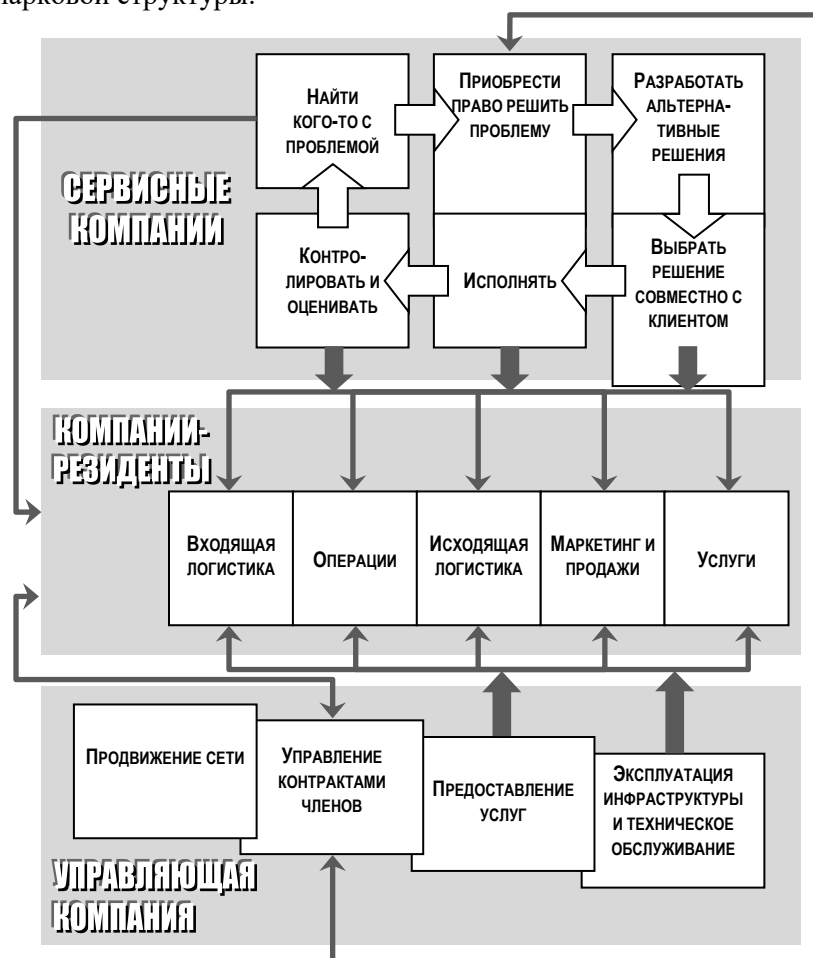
парковой структуры.

СЕРВИСНЫЕ КОМПАНИИ

Найти кого-то с проблемой

Приобрести право решить проблему

Разработать альтернативные решения

Контролировать и оценивать

Исполнять

Выбрать решение совместно с клиентом

КОМПАНИИ-РЕЗИДЕНТЫ

Входящая логистика

Операции

Исходящая логистика

Маркетинг и продажи

Услуги

Продвижение сети

Управление контрактами членов

Предоставление услуг

Эксплуатация инфраструктуры и техническое обслуживание

УПРАВЛЯЮЩАЯ КОМПАНИЯ